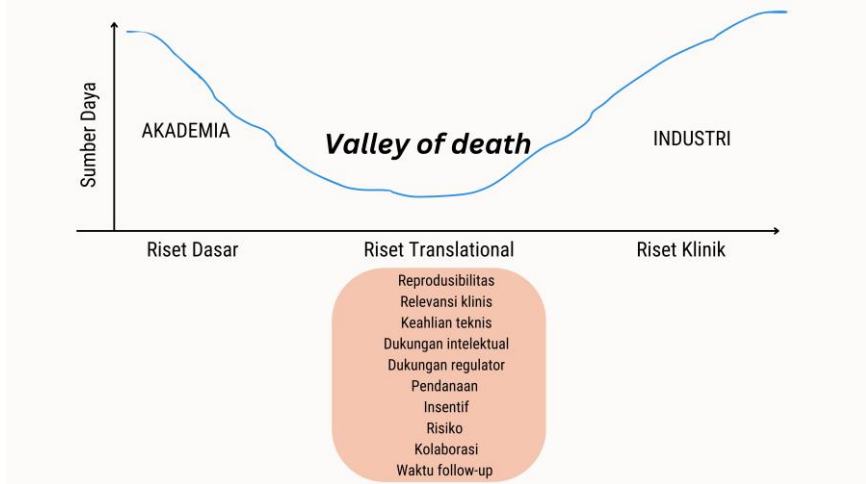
Sumber Daya

AKADEMIA

Valley of death

INDUSTRI

Riset Dasar

Riset Translational

Riset Klinik

Reprodusibilitas
Relevansi klinis
Keahlian teknis
Dukungan intelektual
Dukungan regulator
Pendanaan
Insentif
Risiko
Kolaborasi
Waktu follow-up